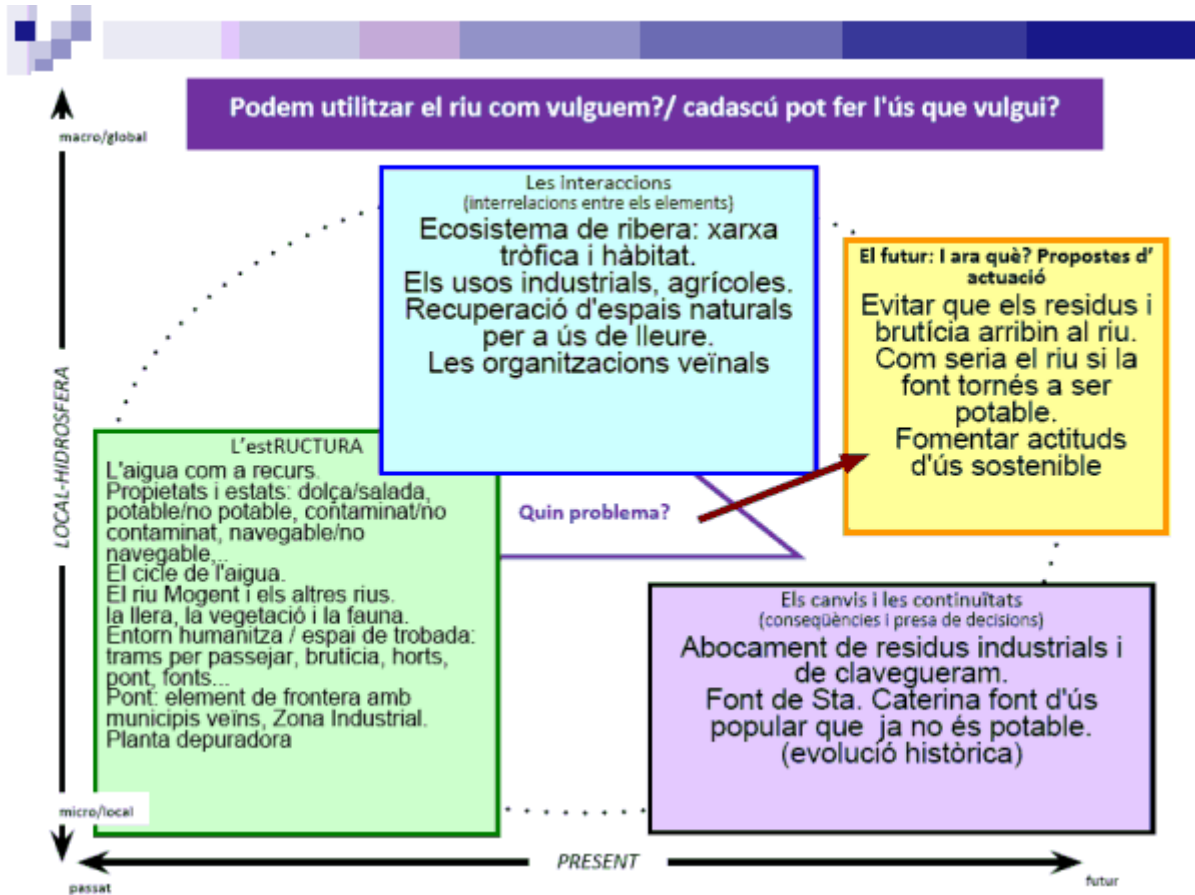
Podem utilitzar el riu com vulguem?/ cadascú pot fer l'ús que vulgui?

macro/global

LOCAL-HIDROSFERA

micro/local

Les interaccions
(interrelacions entre els elements)
Ecosistema de ribera: xarxa tròfica i hàbitat.
Els usos industrials, agrícoles.
Recuperació d'espais naturals per a ús de lleure.
Les organitzacions veïnals

El futur: I ara què? Propostes d' actuació
Evitar que els residus i brutícia arribin al riu.
Com seria el riu si la font tornés a ser potable.
Fomentar actituds d'ús sostenible

L'estRUCTURA
L'aigua com a recurs.
Propietats i estats: dolça/salada, potable/no potable, contaminat/no contaminat, navegable/no navegable...
El cicle de l'aigua.
El riu Mogent i els altres rius.
la llera, la vegetació i la fauna.
Entorn humanitza / espai de trobada: trams per passejar, bruticia, horts, pont, fonts...
Pont: element de frontera amb municipis veïns, Zona Industrial.
Planta depuradora

Quin problema?

Els canvis i les continuïtats
(conseqüències i presa de decisions)
Abocament de residus industrials i de clavegueram.
Font de Sta. Caterina font d'ús popular que ja no és potable.
(evolució històrica)

PRESENT

passat

futur